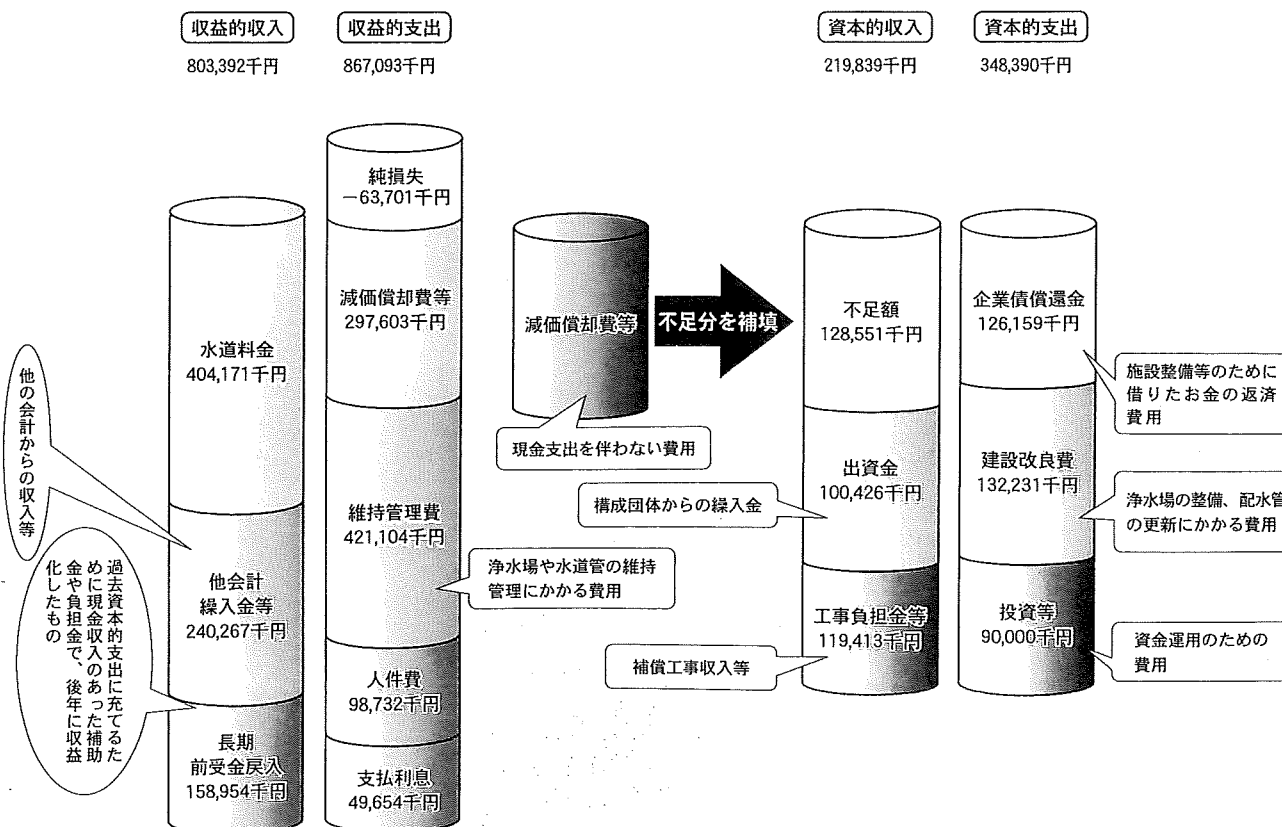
収益的収入
803,392千円

収益的支出
867,093千円

資本的収入
219,839千円

資本的支出
348,390千円

水道料金
404,171千円

他会計
繰入金等
240,267千円

長期
前受金戻入
158,954千円

他の会計からの収入等

過去資本的支出に充てるために現金収入のあった補助金や負担金で、後年に収益化したもの

純損失
−63,701千円

減価償却費等
297,603千円

維持管理費
421,104千円

人件費
98,732千円

支払利息
49,654千円

浄水場や水道管の維持管理にかかる費用

減価償却費等

現金支出を伴わない費用

不足分を補填

不足額
128,551千円

出資金
100,426千円

構成団体からの繰入金

工事負担金等
119,413千円

補償工事収入等

企業債償還金
126,159千円

施設整備等のために借りたお金の返済費用

建設改良費
132,231千円

浄水場の整備、配水管の更新にかかる費用

投資等
90,000千円

資金運用のための費用